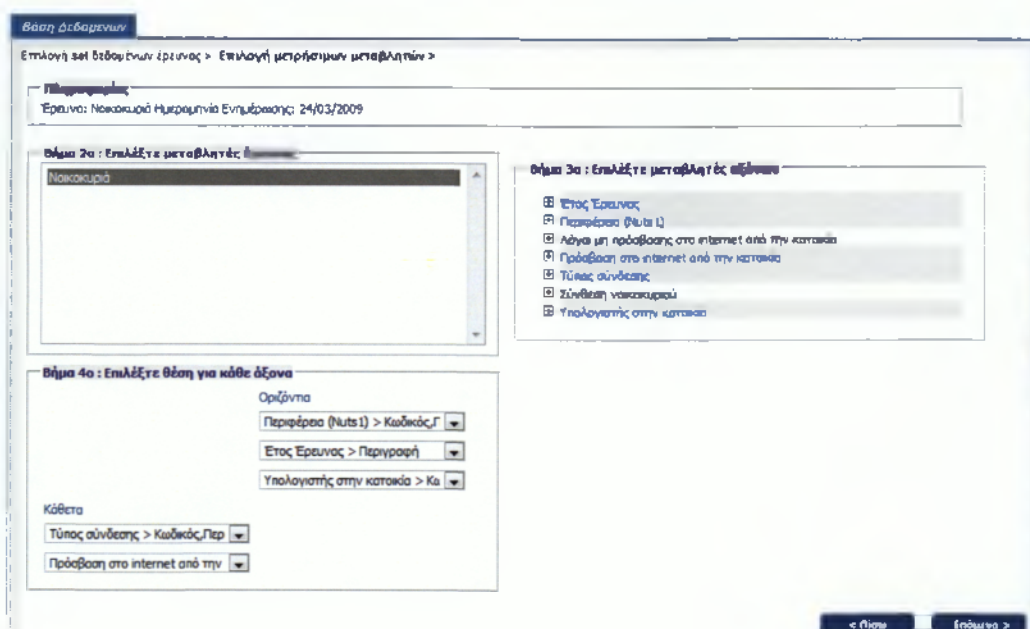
Βάση Δεδομένων

Επιλογή set δεδομένων έρευνας > Επιλογή μετρήσιμων μεταβλητών >

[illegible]

Έρευνα: Νοικοκυριά Ημερομηνία Ενημέρωσης: 24/03/2009

Βήμα 2ο : Επιλέξτε μεταβλητές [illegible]

Νοικοκυριά

Βήμα 3ο : Επιλέξτε μεταβλητές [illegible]

Έτος Έρευνας
Περιφέρεια (Nuts 1)
Λόγοι μη πρόσβασης στο internet από την κατοικία
Πρόσβαση στο internet από την κατοικία
Τύπος σύνδεσης
Σύνθεση νοικοκυριού
Υπολογιστής στην κατοικία

Βήμα 4ο : Επιλέξτε θέση για κάθε άξονα

Οριζόντια

Περιφέρεια (Nuts1) > Κωδικός,Γ

Έτος Έρευνας > Περιγραφή

Υπολογιστής στην κατοικία > Κα

Κάθετα

Τύπος σύνδεσης > Κωδικός,Περ

Πρόσβαση στο internet από την

< Πίσω

Επόμενο >